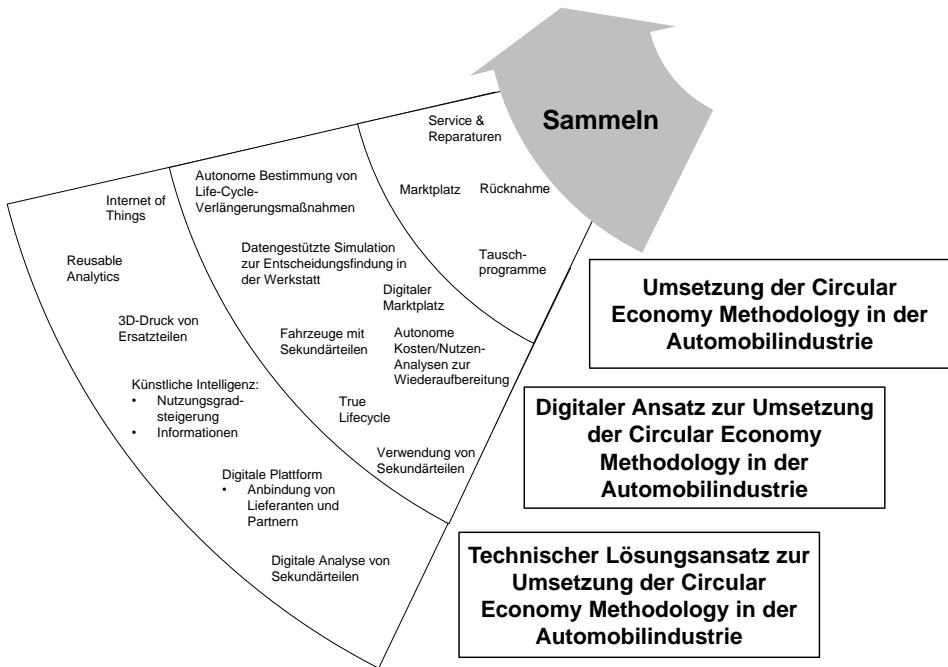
Sammeln

Service & Reparaturen

Marktplatz

Rücknahme

Tauschprogramme

Autonome Bestimmung von Life-Cycle-Verlängerungsmaßnahmen

Datengestützte Simulation zur Entscheidungsfindung in der Werkstatt

Digitaler Marktplatz

Fahrzeuge mit Sekundärteilen

Autonome Kosten/Nutzen-Analysen zur Wiederaufbereitung

True Lifecycle

Verwendung von Sekundärteilen

Internet of Things

Reusable Analytics

3D-Druck von Ersatzteilen

Künstliche Intelligenz:
• Nutzungsgradsteigerung
• Informationen

Digitale Plattform
• Anbindung von Lieferanten und Partnern

Digitale Analyse von Sekundärteilen

Umsetzung der Circular Economy Methodology in der Automobilindustrie

Digitaler Ansatz zur Umsetzung der Circular Economy Methodology in der Automobilindustrie

Technischer Lösungsansatz zur Umsetzung der Circular Economy Methodology in der Automobilindustrie